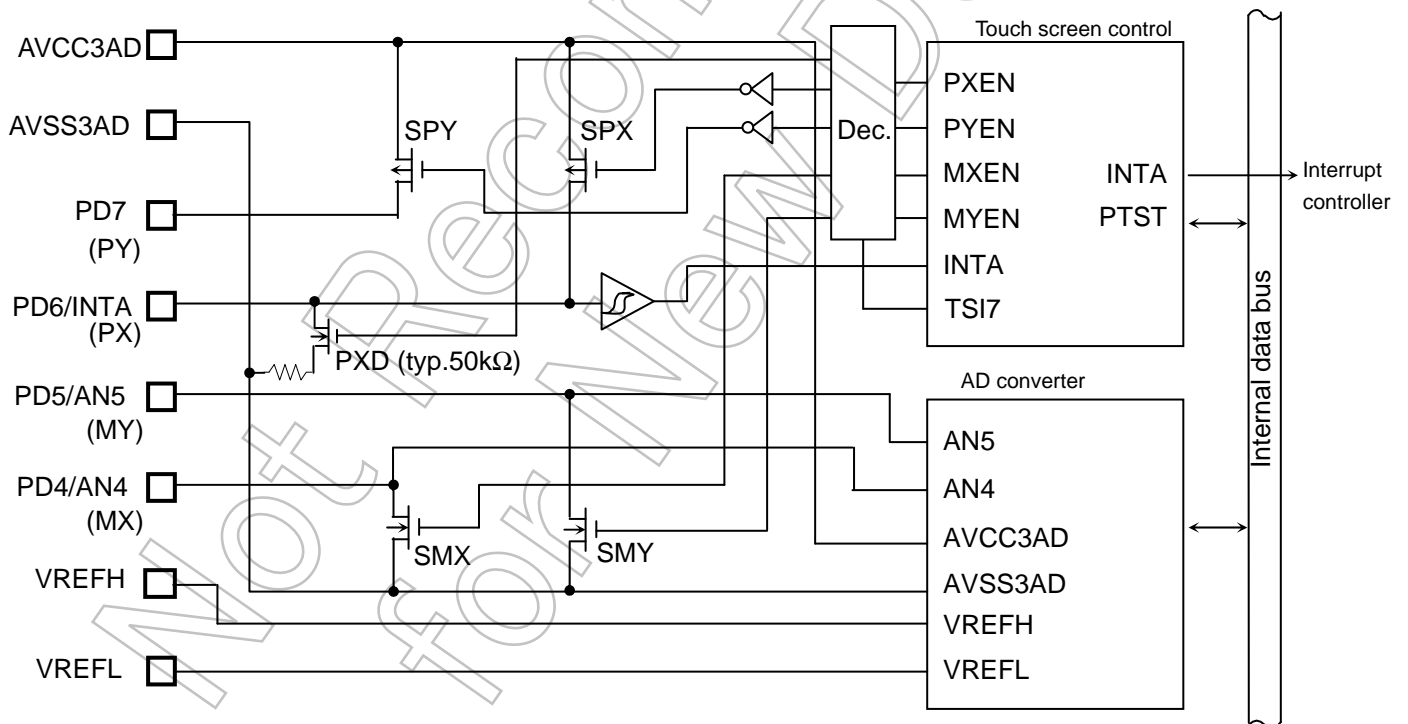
Not Recommended for New Design

Touch screen control

AVCC3AD

AVSS3AD

PD7
(PY)

PD6/INTA
(PX)

PD5/AN5
(MY)

PD4/AN4
(MX)

VREFH

VREFL

SPY

SPX

Dec.

PXEN

PYEN

MXEN

MYEN

INTA

TSI7

INTA

PTST

Interrupt controller

PXD (typ.50kΩ)

AD converter

AN5

AN4

AVCC3AD

AVSS3AD

VREFH

VREFL

SMX

SMY

Internal data bus